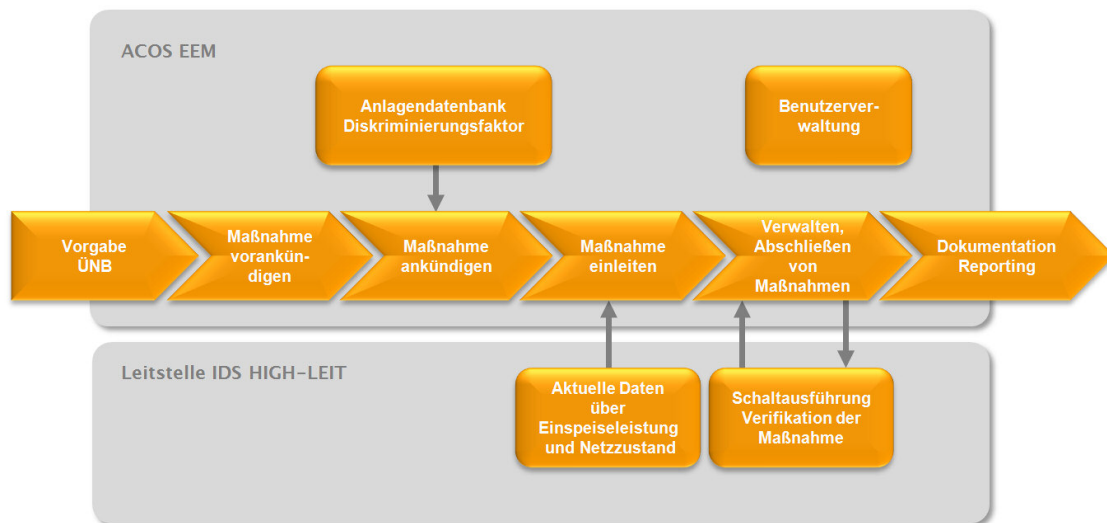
ACOS EEM

Anlagendatenbank Diskriminierungsfaktor

Benutzerverwaltung

Vorgabe ÜNB

Maßnahme vorankündigen

Maßnahme ankündigen

Maßnahme einleiten

Verwalten, Abschließen von Maßnahmen

Dokumentation Reporting

Leitstelle IDS HIGH-LEIT

Aktuelle Daten über Einspeiseleistung und Netzzustand

Schaltausführung Verifikation der Maßnahme